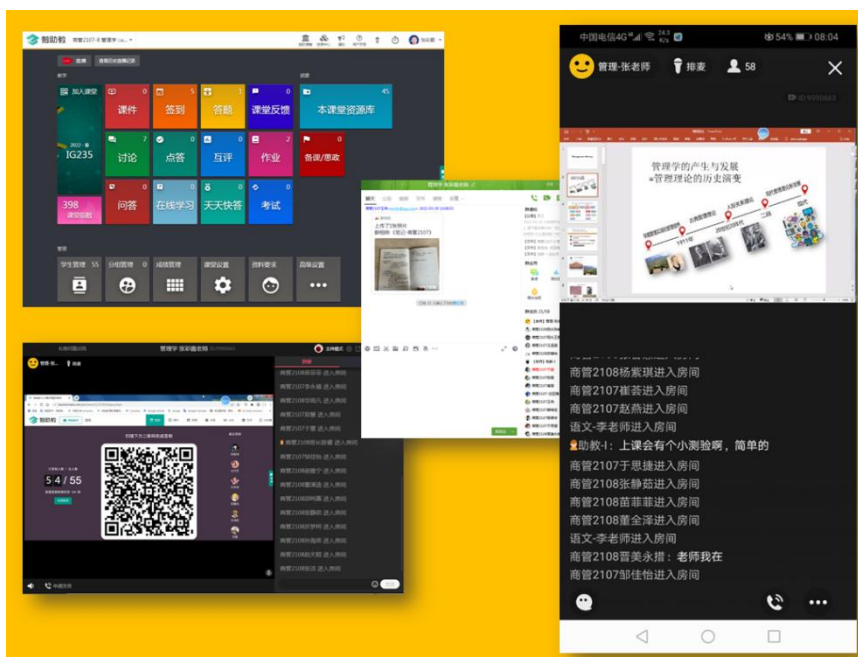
智助教 商管2107-8 管理学

加入课堂

2022-春
IG235

398
课堂总数

课件 0
签到 5
答题 0
课堂反馈 0
本课堂资源库 45

讨论 7
点答 0
互评 0
作业 2
备课/思政

问答 0
在线学习
天天快答
考试

学生管理 55
分组管理 0
成绩管理
课堂设置
资料要求
高级设置

中国电信4G 54% 08:04

管理-张老师 排麦 58

管理学的产生与发展
—管理理论的历史演变

1911年
1930年
二战
现代

商管2108杨紫琪进入房间
商管2107崔蓉进入房间
商管2107赵燕进入房间
语文-李老师进入房间
助教-I：上课会有个小测验啊，简单的
商管2107于思捷进入房间
商管2108张静茹进入房间
商管2108苗菲菲进入房间
商管2108董全泽进入房间
语文-李老师进入房间
商管2108晋美永措：老师我在
商管2107邹佳怡进入房间

管理学 张老师
智助教
5.4 / 55